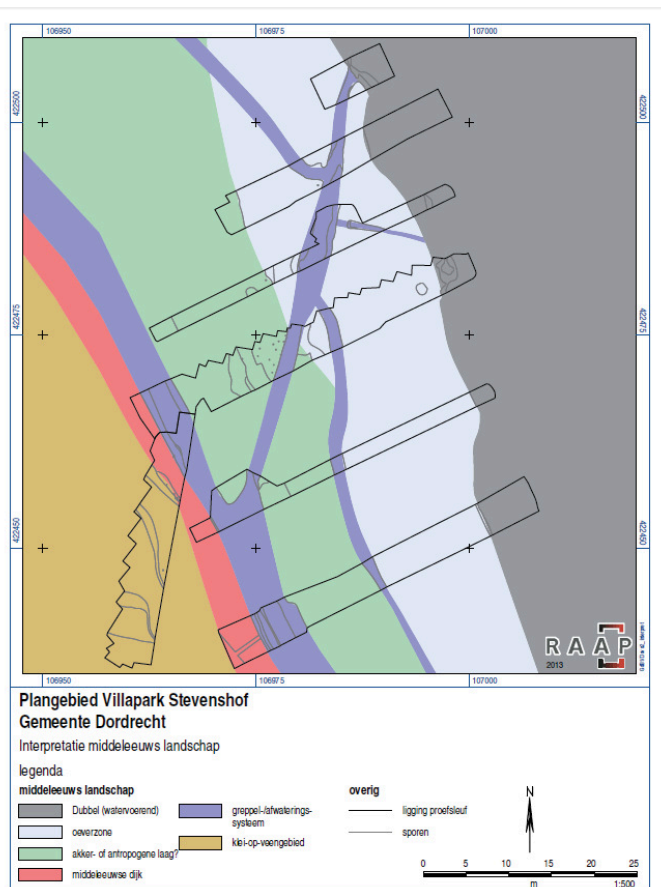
106950
106975
107000
422500
422475
422450
106950
106975
107000
422500
422475
422450
RAAP
2013

Plangebied Villapark Stevenshof
Gemeente Dordrecht

Interpretatie middeleeuws landschap

legenda

middeleeuws landschap

Dubbel (watervoerend)
oeverzone
akker- of antropogene laag?
middeleeuwse dijk
greppel-/afwaterings-systeem
klei-op-veengebied

overig

ligging proefsleuf
sporen

N

0 5 10 15 20 25
m
1:500